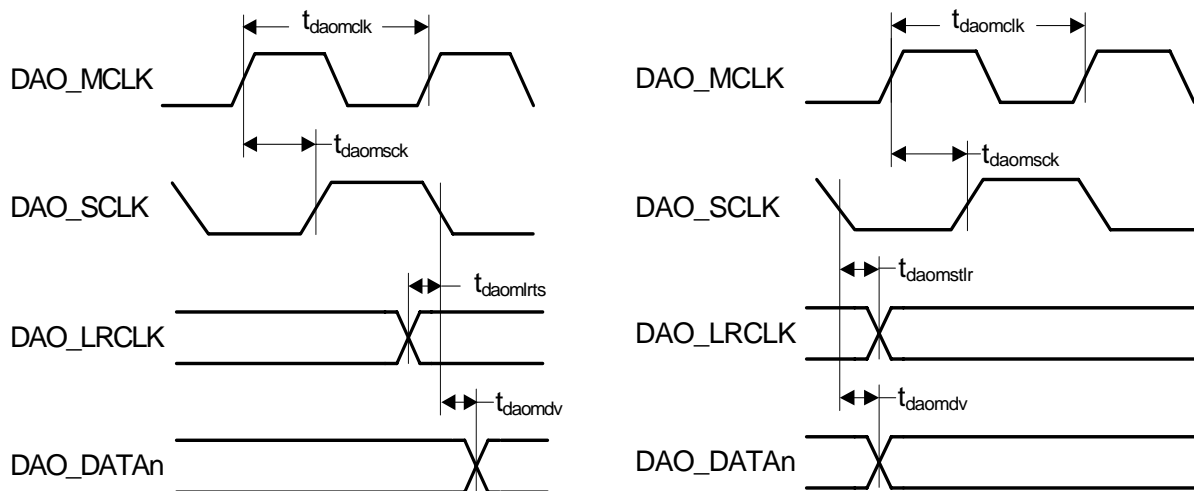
$t_{daomclk}$

DAO_MCLK

$t_{daomsck}$

DAO_SCLK

$t_{daomlrts}$

DAO_LRCLK

$t_{daomdv}$

DAO_DATAn

$t_{daomclk}$

DAO_MCLK

$t_{daomsck}$

DAO_SCLK

$t_{daomstlr}$

DAO_LRCLK

$t_{daomdv}$

DAO_DATAn